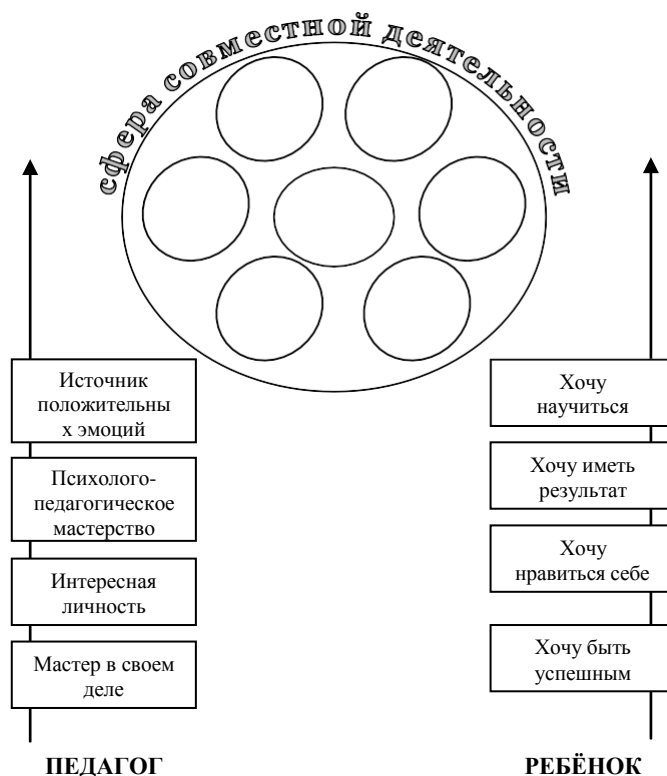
сфера совместной деятельности

Источник положительны х эмоций

Психолого-педагогическое мастерство

Интересная личность

Мастер в своем деле

ПЕДАГОГ

Хочу научиться

Хочу иметь результат

Хочу нравиться себе

Хочу быть успешным

РЕБЁНОК